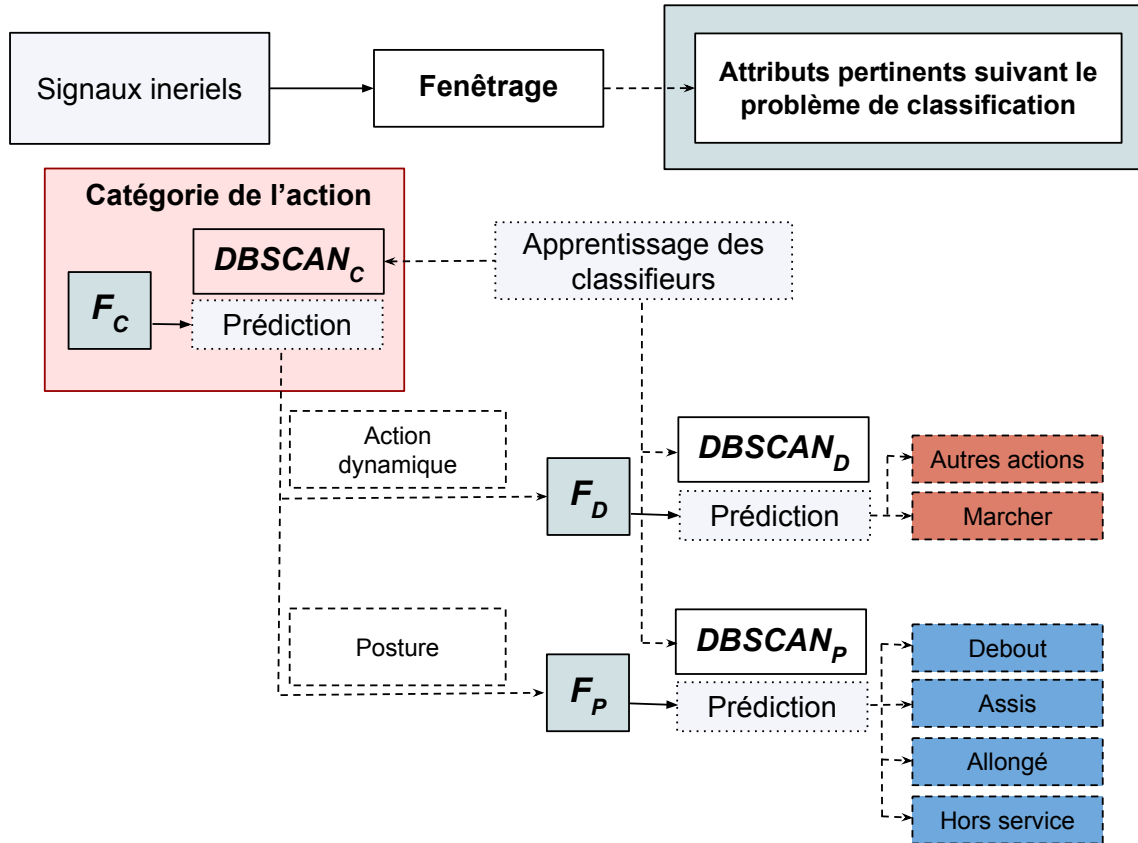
Signaux ineriels

Fenêtrage

Attributs pertinents suivant le problème de classification

Catégorie de l'action

$DBSCAN_C$

$F_C$

Prédiction

Apprentissage des classifieurs

Action dynamique

$DBSCAN_D$

$F_D$

Prédiction

Autres actions

Marcher

Posture

$DBSCAN_P$

$F_P$

Prédiction

Debout

Assis

Allongé

Hors service